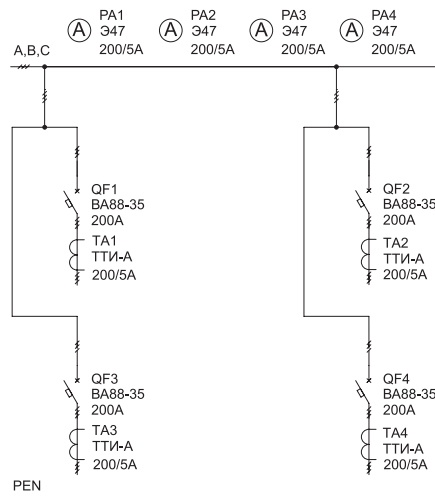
A PA1 Э47 200/5A
A PA2 Э47 200/5A
A PA3 Э47 200/5A
A PA4 Э47 200/5A

A,B,C

QF1
ВА88-35
200А
ТА1
ТТИ-А
200/5А

QF2
ВА88-35
200А
ТА2
ТТИ-А
200/5А

QF3
ВА88-35
200А
ТА3
ТТИ-А
200/5А

QF4
ВА88-35
200А
ТА4
ТТИ-А
200/5А

PEN